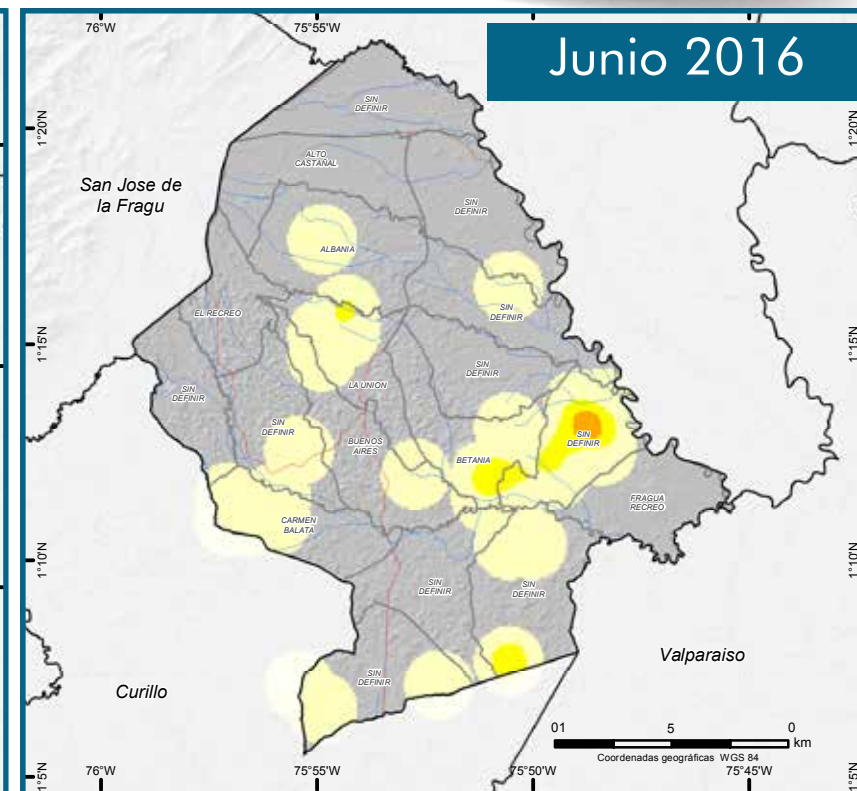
Junio 2016

76°W
75°55'W
75°50'W
75°45'W

1°20'N
1°15'N
1°10'N
1°5'N

San Jose de la Fragu

SIN DEFINIR
ALTO CASTAÑAL
SIN DEFINIR
ALBANIA
SIN DEFINIR
EL RECREO
SIN DEFINIR
SIN DEFINIR
LA UNION
SIN DEFINIR
SIN DEFINIR
BUENOS AIRES
SIN DEFINIR
BETANIA
FRAGUA RECREO
CARMEN BALATA
SIN DEFINIR
SIN DEFINIR
SIN DEFINIR

Valparaiso
Curillo

01
5
0
km
Coordenadas geográficas WGS 84